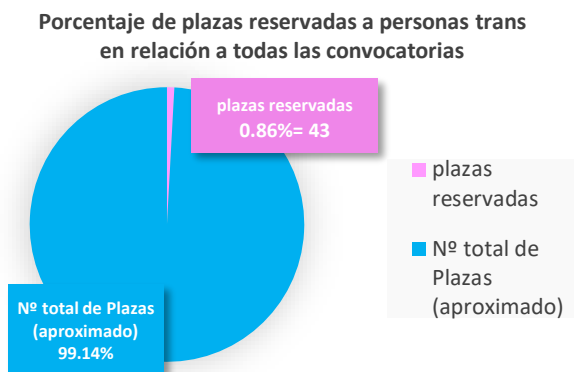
Porcentaje de plazas reservadas a personas trans en relación a todas las convocatorias

plazas reservadas
0.86%= 43

Nº total de Plazas (aproximado)
99.14%

plazas reservadas

Nº total de Plazas (aproximado)